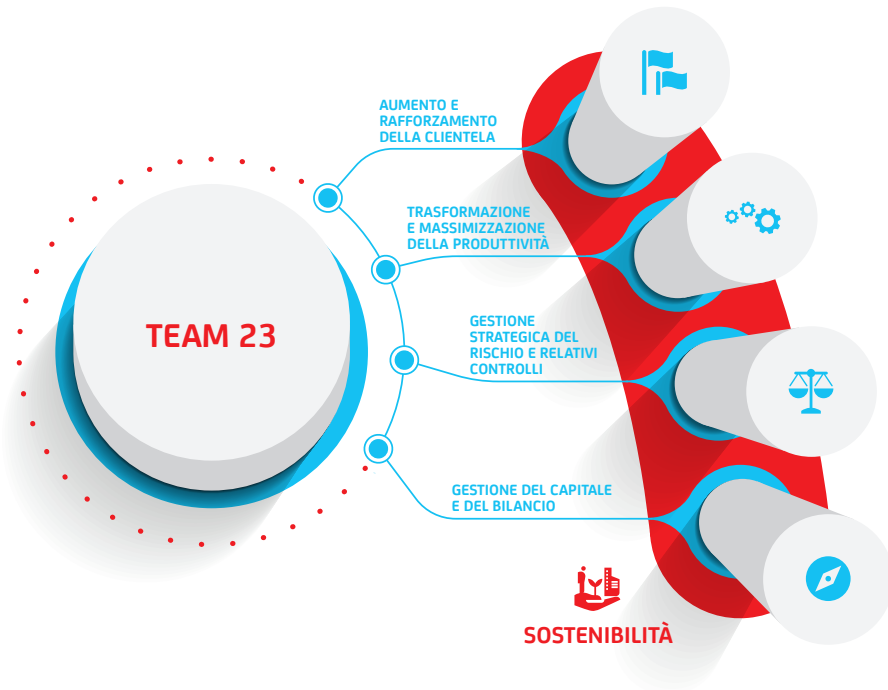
TEAM 23

AUMENTO E RAFFORZAMENTO DELLA CLIENTELA

TRASFORMAZIONE E MASSIMIZZAZIONE DELLA PRODUTTIVITÀ

GESTIONE STRATEGICA DEL RISCHIO E RELATIVI CONTROLLI

GESTIONE DEL CAPITALE E DEL BILANCIO

SOSTENIBILITÀ